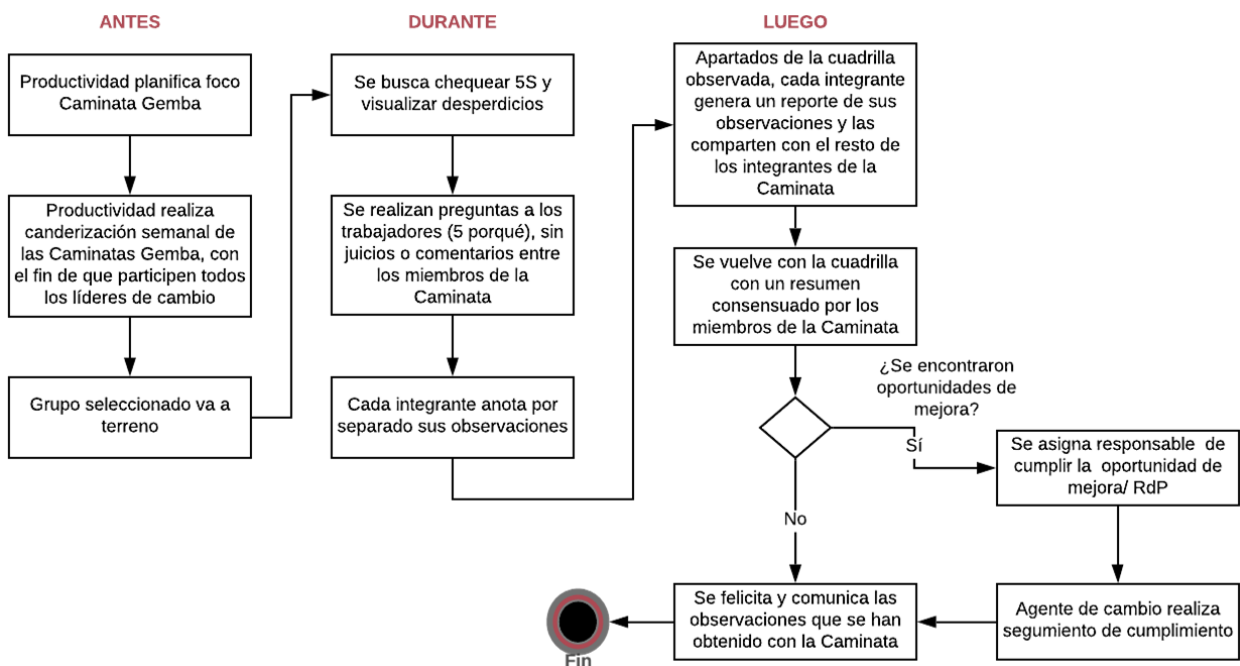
ANTES

Productividad planifica foco Caminata Gemba

Productividad realiza canderización semanal de las Caminatas Gemba, con el fin de que participen todos los líderes de cambio

Grupo seleccionado va a terreno

DURANTE

Se busca chequear 5S y visualizar desperdicios

Se realizan preguntas a los trabajadores (5 porqué), sin juicios o comentarios entre los miembros de la Caminata

Cada integrante anota por separado sus observaciones

LUEGO

Apartados de la cuadrilla observada, cada integrante genera un reporte de sus observaciones y las comparten con el resto de los integrantes de la Caminata

Se vuelve con la cuadrilla con un resumen consensuado por los miembros de la Caminata

¿Se encontraron oportunidades de mejora?

Sí

Se asigna responsable de cumplir la oportunidad de mejora/ RdP

No

Agente de cambio realiza segumiento de cumplimiento

Se felicita y comunica las observaciones que se han obtenido con la Caminata

Fin